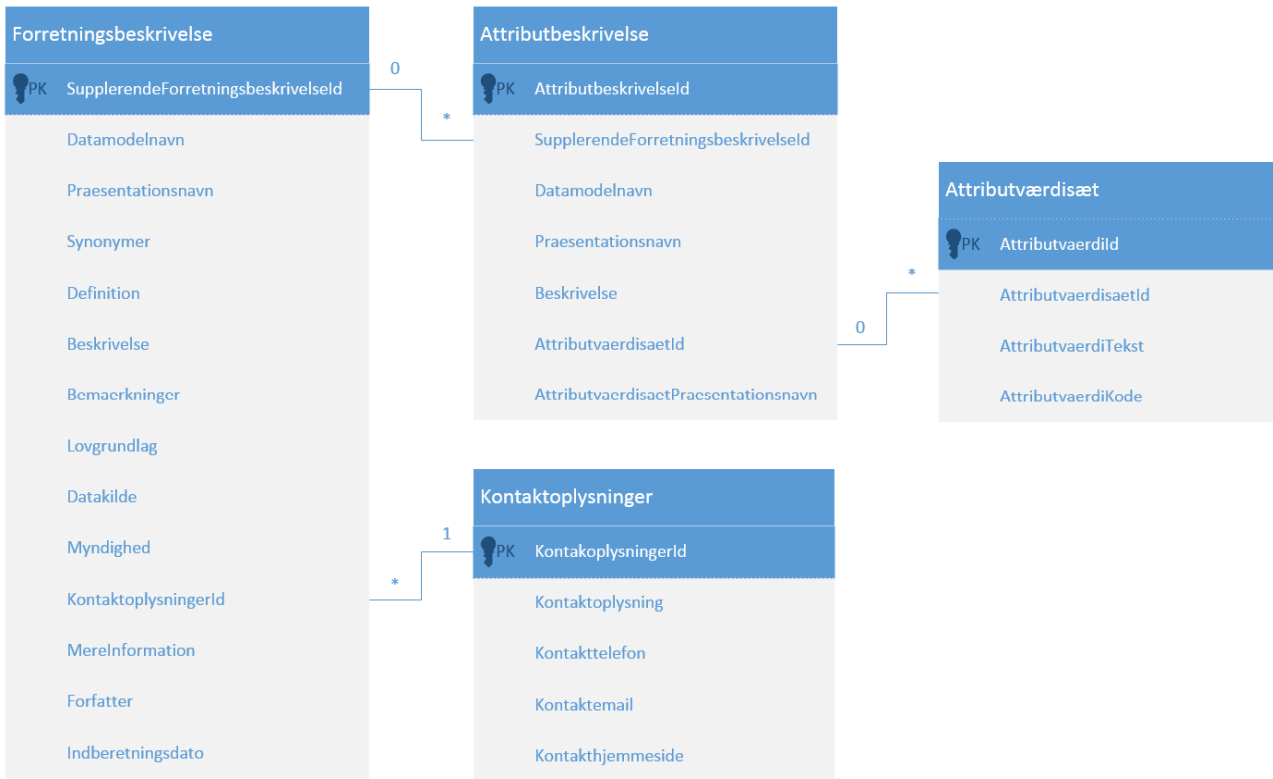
Forretningsbeskrivelse

PK SupplerendeForretningsbeskrivelseId

Datamodelnavn

Praesentationsnavn

Synonymer

Definition

Beskrivelse

Bemaerkninger

Lovgrundlag

Datakilde

Myndighed

KontaktoplysningerId

MereInformation

Forfatter

Indberetningsdato

0

*

Attributbeskrivelse

PK AttributbeskrivelseId

SupplerendeForretningsbeskrivelseId

Datamodelnavn

Praesentationsnavn

Beskrivelse

AttributvaerdisaetId

AttributvaerdisaetPraesentationsnavn

0

*

Attributværdisæt

PK AttributvaerdiId

AttributvaerdisaetId

AttributvaerdiTekst

AttributvaerdiKode

1

*

Kontaktoplysninger

PK KontakoplysningerId

Kontaktoplysning

Kontakttelefon

Kontaktemail

Kontakthjemmeside